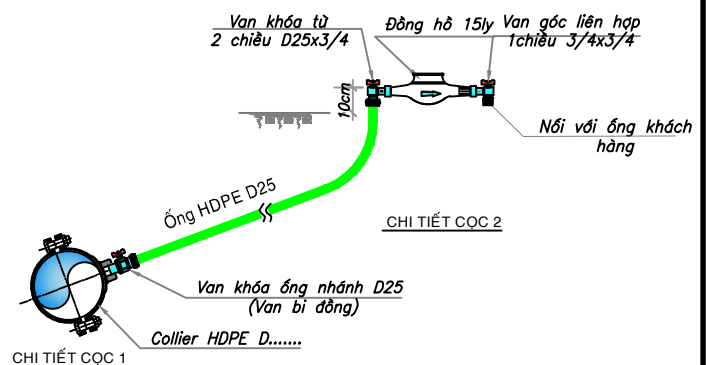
Van khóa từ 2 chiều D25x3/4

Đồng hồ 15ly

Van góc liên hợp 1chiều 3/4x3/4

10cm

Nối với ống khách hàng

Ống HDPE D25

CHI TIẾT CỌC 2

Van khóa ống nhánh D25 (Van bi đồng)

Collier HDPE D.......

CHI TIẾT CỌC 1